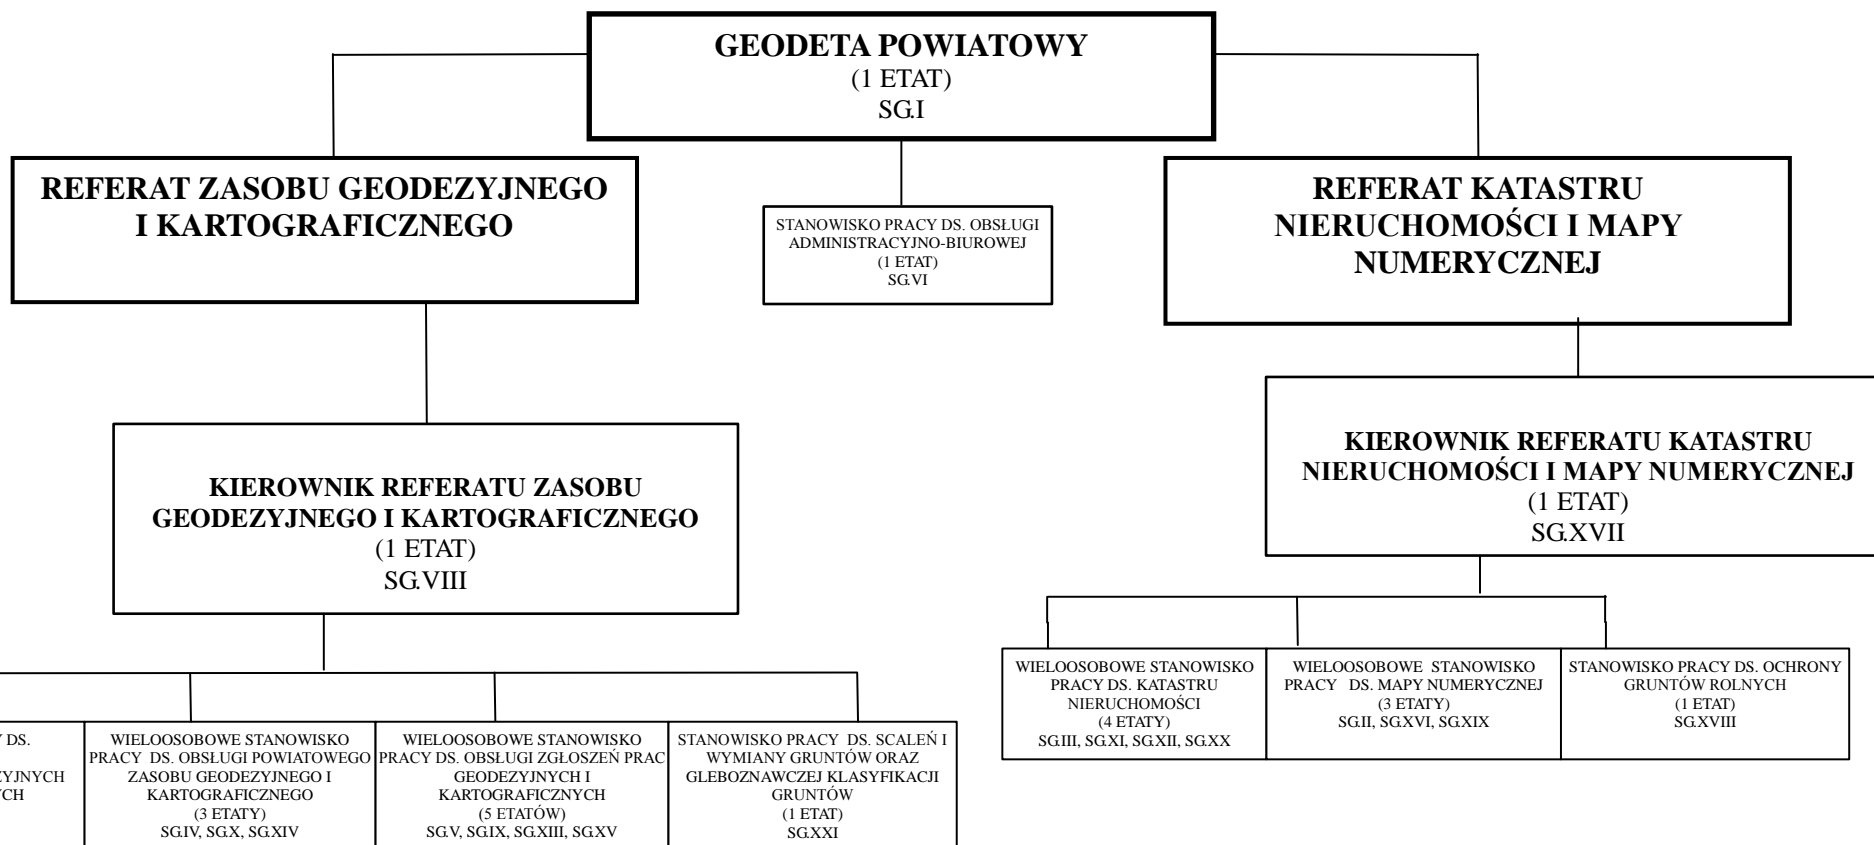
GEODETA POWIATOWY
(1 ETAT)
SG.I

REFERAT ZASOBU GEODEZYJNEGO I KARTOGRAFICZNEGO

STANOWISKO PRACY DS. OBSŁUGI ADMINISTRACYJNO-BIUROWEJ
(1 ETAT)
SG.VI

REFERAT KATASTRU NIERUCHOMOŚCI I MAPY NUMERYCZNEJ

KIEROWNIK REFERATU ZASOBU GEODEZYJNEGO I KARTOGRAFICZNEGO
(1 ETAT)
SG.VIII

KIEROWNIK REFERATU KATASTRU NIERUCHOMOŚCI I MAPY NUMERYCZNEJ
(1 ETAT)
SG.XVII

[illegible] DS. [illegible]YJNYCH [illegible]CH

WIELOOSOBOWE STANOWISKO PRACY DS. OBSŁUGI POWIATOWEGO ZASOBU GEODEZYJNEGO I KARTOGRAFICZNEGO
(3 ETATY)
SG.IV, SG.X, SG.XIV

WIELOOSOBOWE STANOWISKO PRACY DS. OBSŁUGI ZGŁOSZEŃ PRAC GEODEZYJNYCH I KARTOGRAFICZNYCH
(5 ETATÓW)
SG.V, SG.IX, SG.XIII, SG.XV

STANOWISKO PRACY DS. SCALEŃ I WYMIANY GRUNTÓW ORAZ GLEBOZNAWCZEJ KLASYFIKACJI GRUNTÓW
(1 ETAT)
SG.XXI

WIELOOSOBOWE STANOWISKO PRACY DS. KATASTRU NIERUCHOMOŚCI
(4 ETATY)
SG.III, SG.XI, SG.XII, SG.XX

WIELOOSOBOWE STANOWISKO PRACY DS. MAPY NUMERYCZNEJ
(3 ETATY)
SG.II, SG.XVI, SG.XIX

STANOWISKO PRACY DS. OCHRONY GRUNTÓW ROLNYCH
(1 ETAT)
SG.XVIII